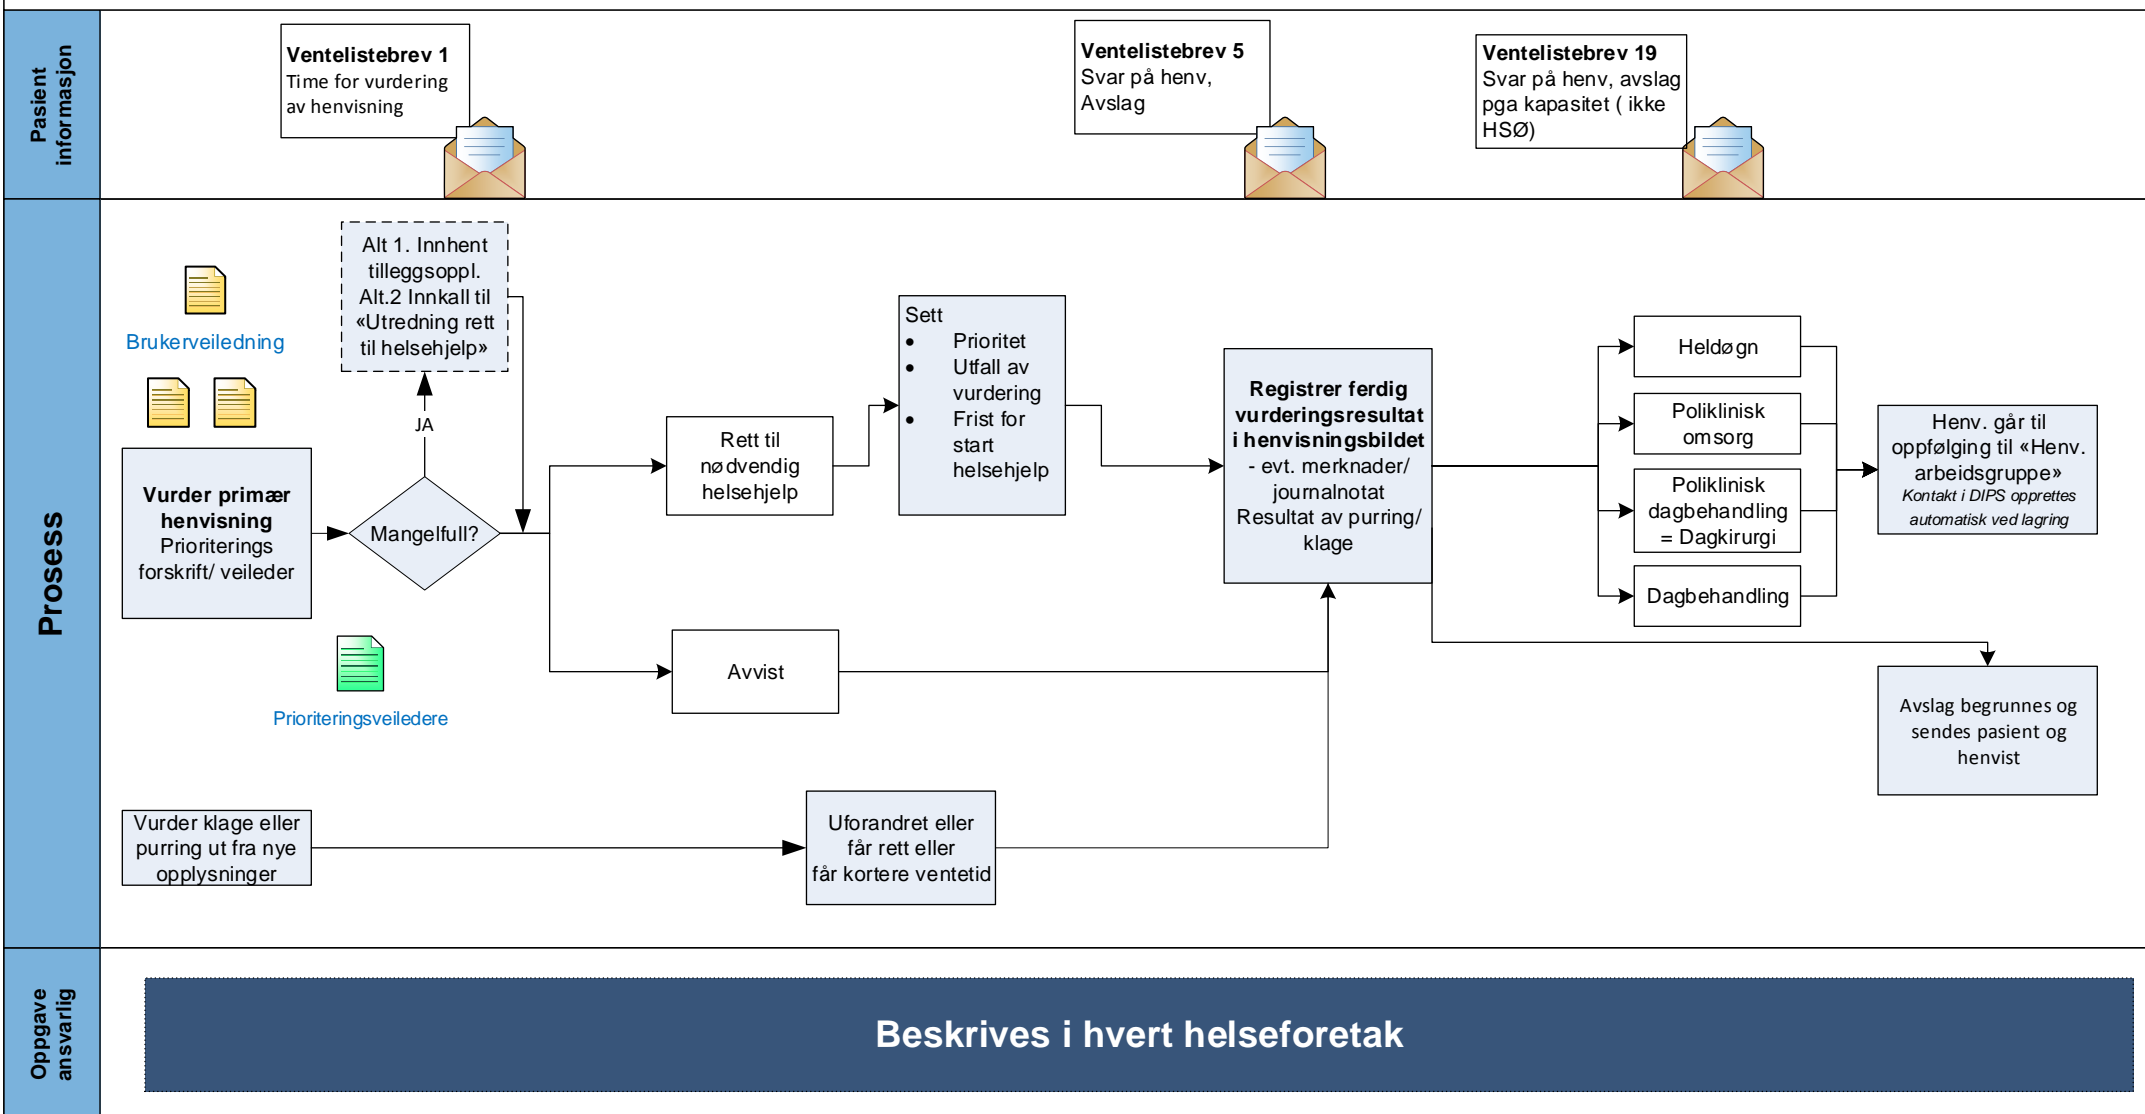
Pasient informasjon

**Ventelistebrev 1**
Time for vurdering av henvisning

**Ventelistebrev 5**
Svar på henv, Avslag

**Ventelistebrev 19**
Svar på henv, avslag pga kapasitet ( ikke HSØ)

Prosess

Brukerveiledning

Alt 1. Innhent tilleggsoppl. Alt.2 Innkall til «Utredning rett til helsehjelp»

JA

**Vurder primær henvisning**
Prioriterings forskrift/ veileder

Mangelfull?

Prioriteringsveiledere

Rett til nødvendig helsehjelp

Sett
• Prioritet
• Utfall av vurdering
• Frist for start helsehjelp

Avvist

**Registrer ferdig vurderingsresultat i henvisningsbildet**
- evt. merknader/ journalnotat
Resultat av purring/ klage

Heldøgn

Poliklinisk omsorg

Poliklinisk dagbehandling = Dagkirurgi

Dagbehandling

Henv. går til oppfølging til «Henv. arbeidsgruppe»
*Kontakt i DIPS opprettes automatisk ved lagring*

Avslag begrunnes og sendes pasient og henvist

Vurder klage eller purring ut fra nye opplysninger

Uforandret eller får rett eller får kortere ventetid

Oppgave ansvarlig

Beskrives i hvert helseforetak